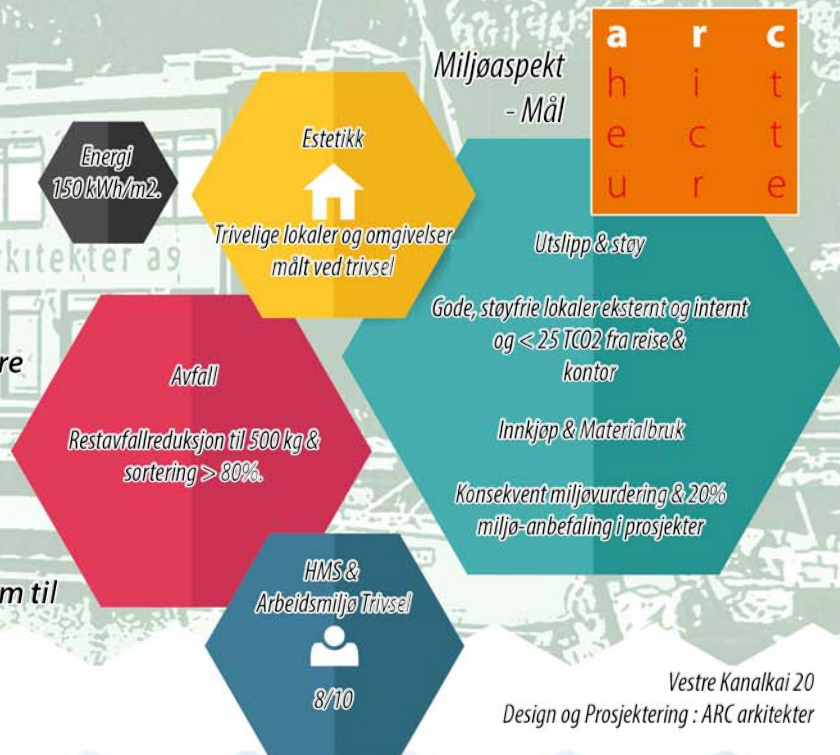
Miljøaspekt
- Mål

a r c
h i t
e c t
u r e

Energi
150 kWh/m2.

Estetikk

Trivelige lokaler og omgivelser målt ved trivsel

kitekter as

Utslipp & støy

Gode, støyfrie lokaler eksternt og internt og < 25 TCO2 fra reise & kontor

Innkjøp & Materialbruk

Konsekvent miljøvurdering & 20% miljø-anbefaling i prosjekter

re

Avfall

Restavfallreduksjon til 500 kg & sortering > 80%.

m til

HMS & Arbeidsmiljø Trivsel

8/10

Vestre Kanalkai 20
Design og Prosjektering : ARC arkitekter